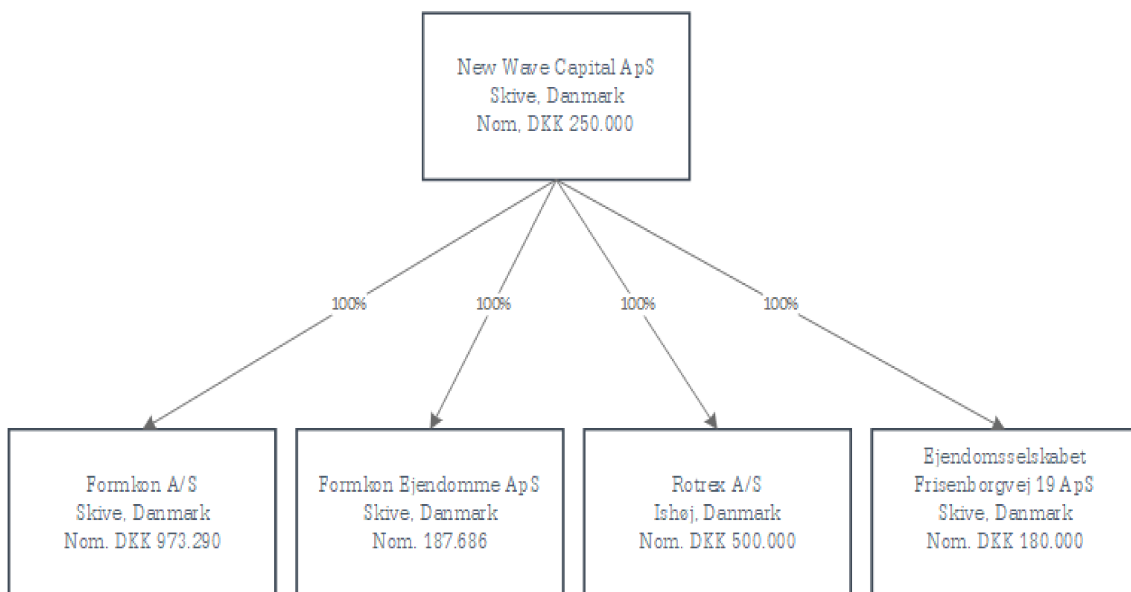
New Wave Capital ApS
Skive, Danmark
Nom, DKK 250.000

100%
100%
100%
100%

Formkon A/S
Skive, Danmark
Nom. DKK 973.290

Formkon Ejendomme ApS
Skive, Danmark
Nom. 187.686

Rotrex A/S
Ishøj, Danmark
Nom. DKK 500.000

Ejendomsselskabet
Frisenborgvej 19 ApS
Skive, Danmark
Nom. DKK 180.000